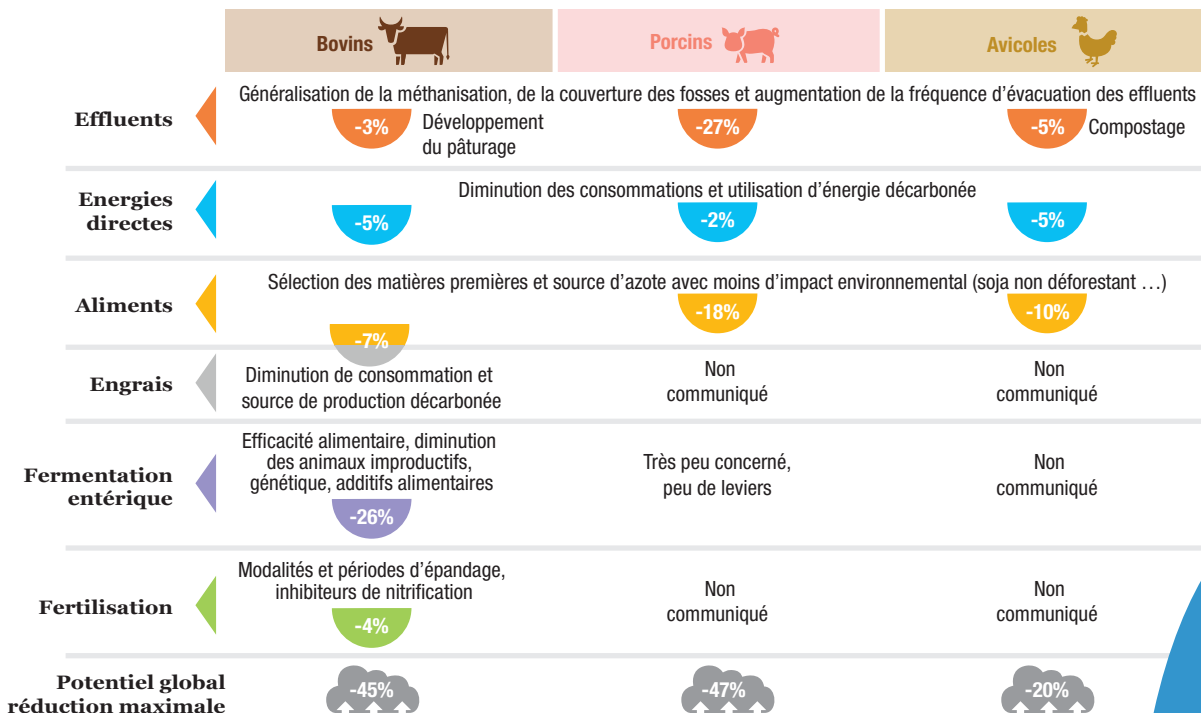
| | Bovins | Porcins | Avicoles |
|---|---|---|---|
| Effluents | Généralisation de la méthanisation, de la couverture des fosses et augmentation de la fréquence d'évacuation des effluents<br>-3% Développement du pâturage | -27% | -5% Compostage |
| Energies directes | Diminution des consommations et utilisation d'énergie décarbonée<br>-5% | -2% | -5% |
| Aliments | Sélection des matières premières et source d'azote avec moins d'impact environnemental (soja non déforestant …)<br>-7% | -18% | -10% |
| Engrais | Diminution de consommation et source de production décarbonée | Non communiqué | Non communiqué |
| Fermentation entérique | Efficacité alimentaire, diminution des animaux improductifs, génétique, additifs alimentaires<br>-26% | Très peu concerné, peu de leviers | Non communiqué |
| Fertilisation | Modalités et périodes d'épandage, inhibiteurs de nitrification<br>-4% | Non communiqué | Non communiqué |
| Potentiel global réduction maximale | -45% | -47% | -20% |